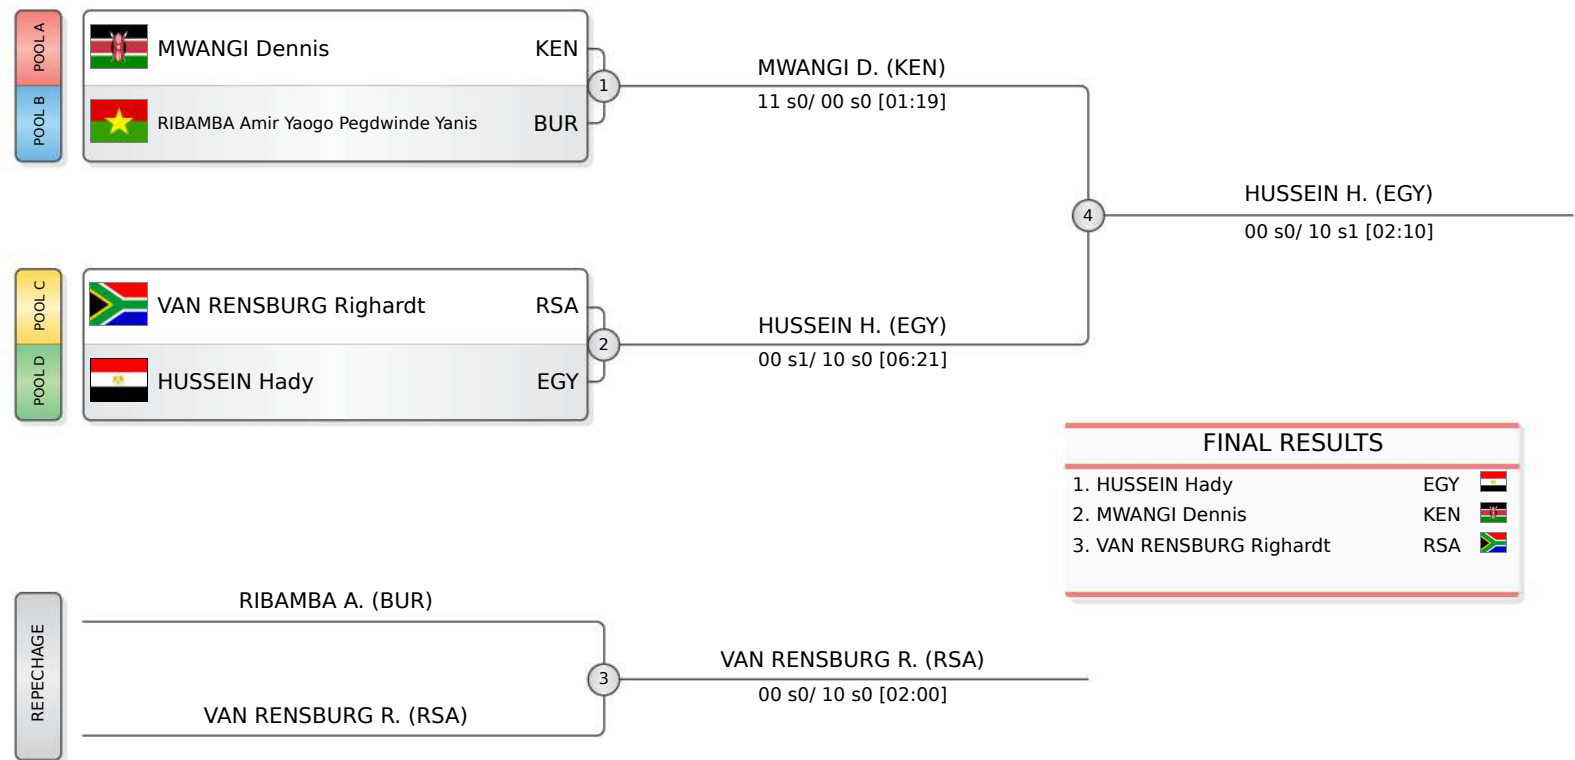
POOL A
POOL B
MWANGI Dennis KEN
RIBAMBA Amir Yaogo Pegdwinde Yanis BUR
1
MWANGI D. (KEN)
11 s0/ 00 s0 [01:19]
4
HUSSEIN H. (EGY)
00 s0/ 10 s1 [02:10]
POOL C
POOL D
VAN RENSBURG Righardt RSA
HUSSEIN Hady EGY
2
HUSSEIN H. (EGY)
00 s1/ 10 s0 [06:21]

FINAL RESULTS
1. HUSSEIN Hady EGY
2. MWANGI Dennis KEN
3. VAN RENSBURG Righardt RSA

REPECHAGE
RIBAMBA A. (BUR)
VAN RENSBURG R. (RSA)
3
VAN RENSBURG R. (RSA)
00 s0/ 10 s0 [02:00]